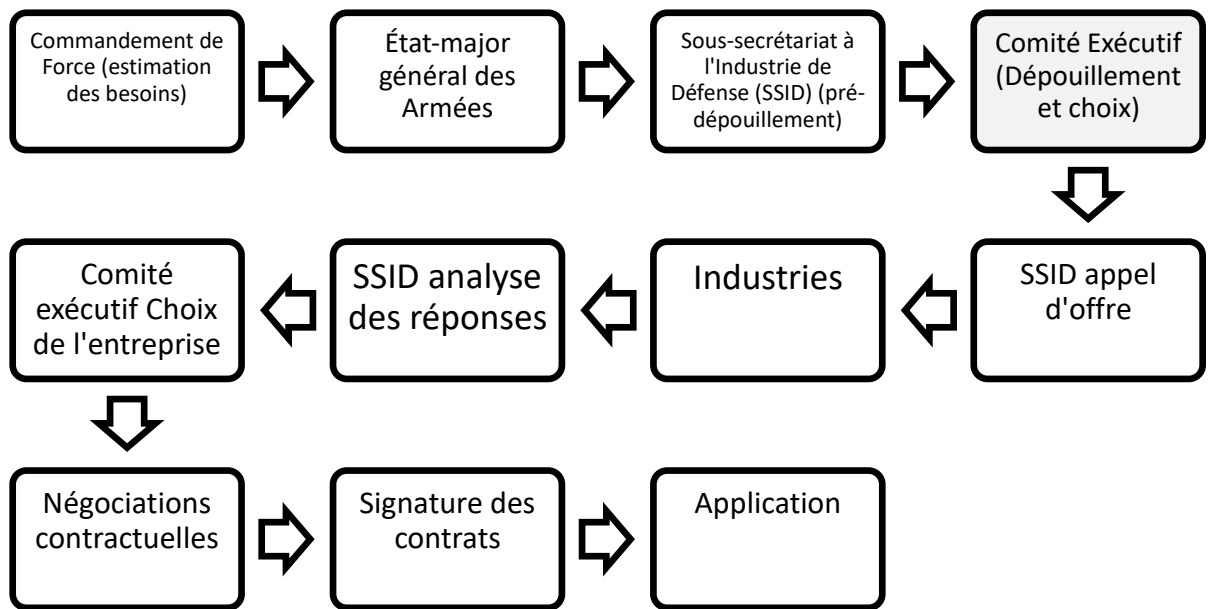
Commandement de Force (estimation des besoins)

État-major général des Armées

Sous-secrétariat à l'Industrie de Défense (SSID) (pré-dépouillement)

Comité Exécutif (Dépouillement et choix)

SSID appel d'offre

Industries

SSID analyse des réponses

Comité exécutif Choix de l'entreprise

Négociations contractuelles

Signature des contrats

Application